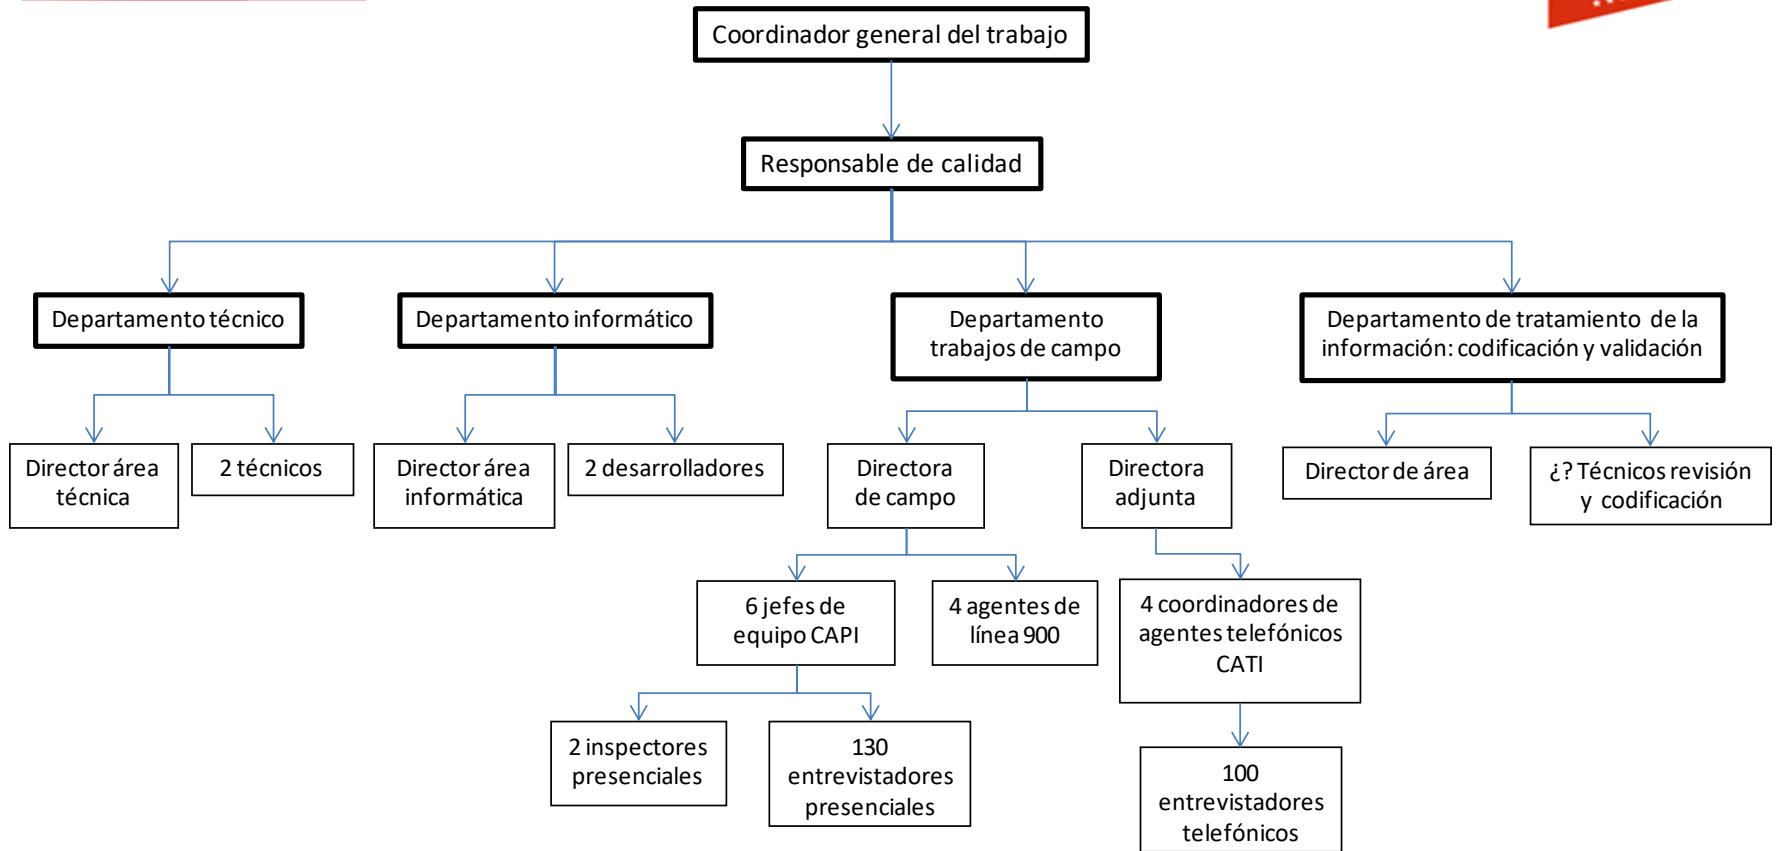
Coordinador general del trabajo

Responsable de calidad

Departamento técnico

Director área técnica

2 técnicos

Departamento informático

Director área informática

2 desarrolladores

Departamento trabajos de campo

Directora de campo

6 jefes de equipo CAPI

2 inspectores presenciales

130 entrevistadores presenciales

4 agentes de línea 900

Directora adjunta

4 coordinadores de agentes telefónicos CATI

100 entrevistadores telefónicos

Departamento de tratamiento de la información: codificación y validación

Director de área

¿? Técnicos revisión y codificación